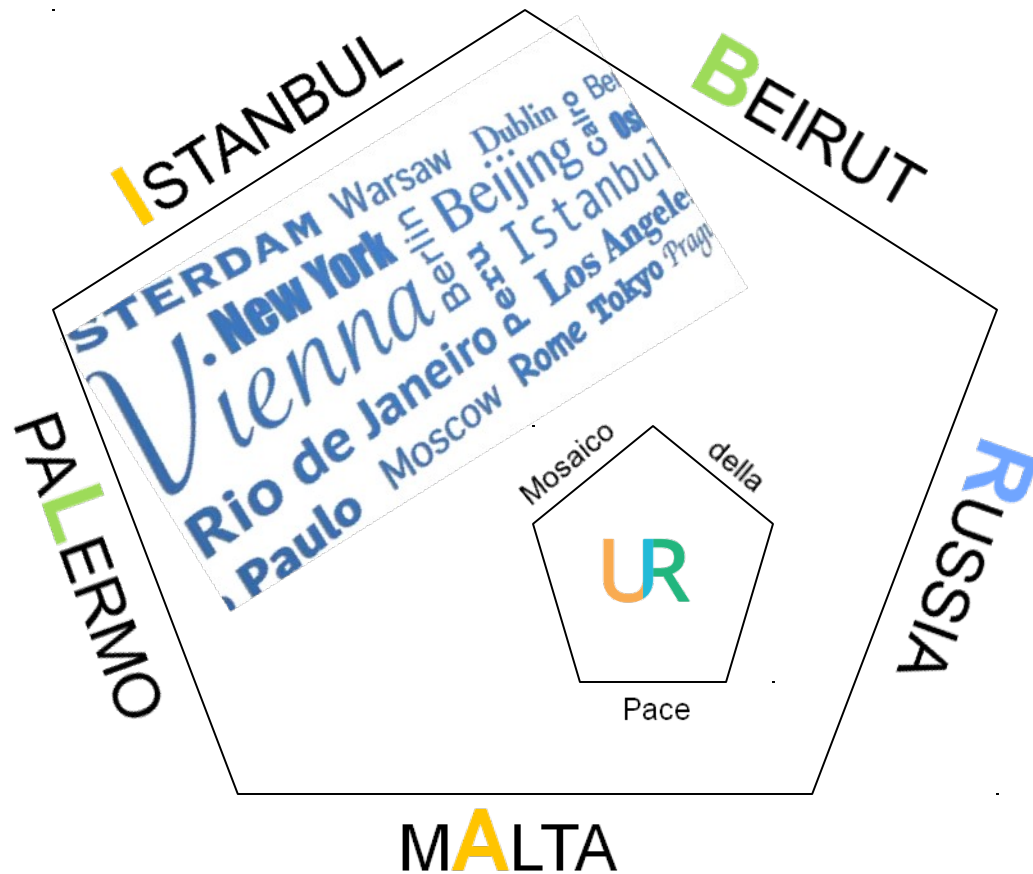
ISTANBUL
BEIRUT
RUSSIA
MALTA
PALERMO

STERDAM Warsaw Dublin Cairo Be Os
New York Berlin Beijing Istanbul
Vienna Berlin Peru Los Angeles Prag
Rio de Janeiro Rome Tokyo
Moscow
Paulo

Mosaico della Pace
UR